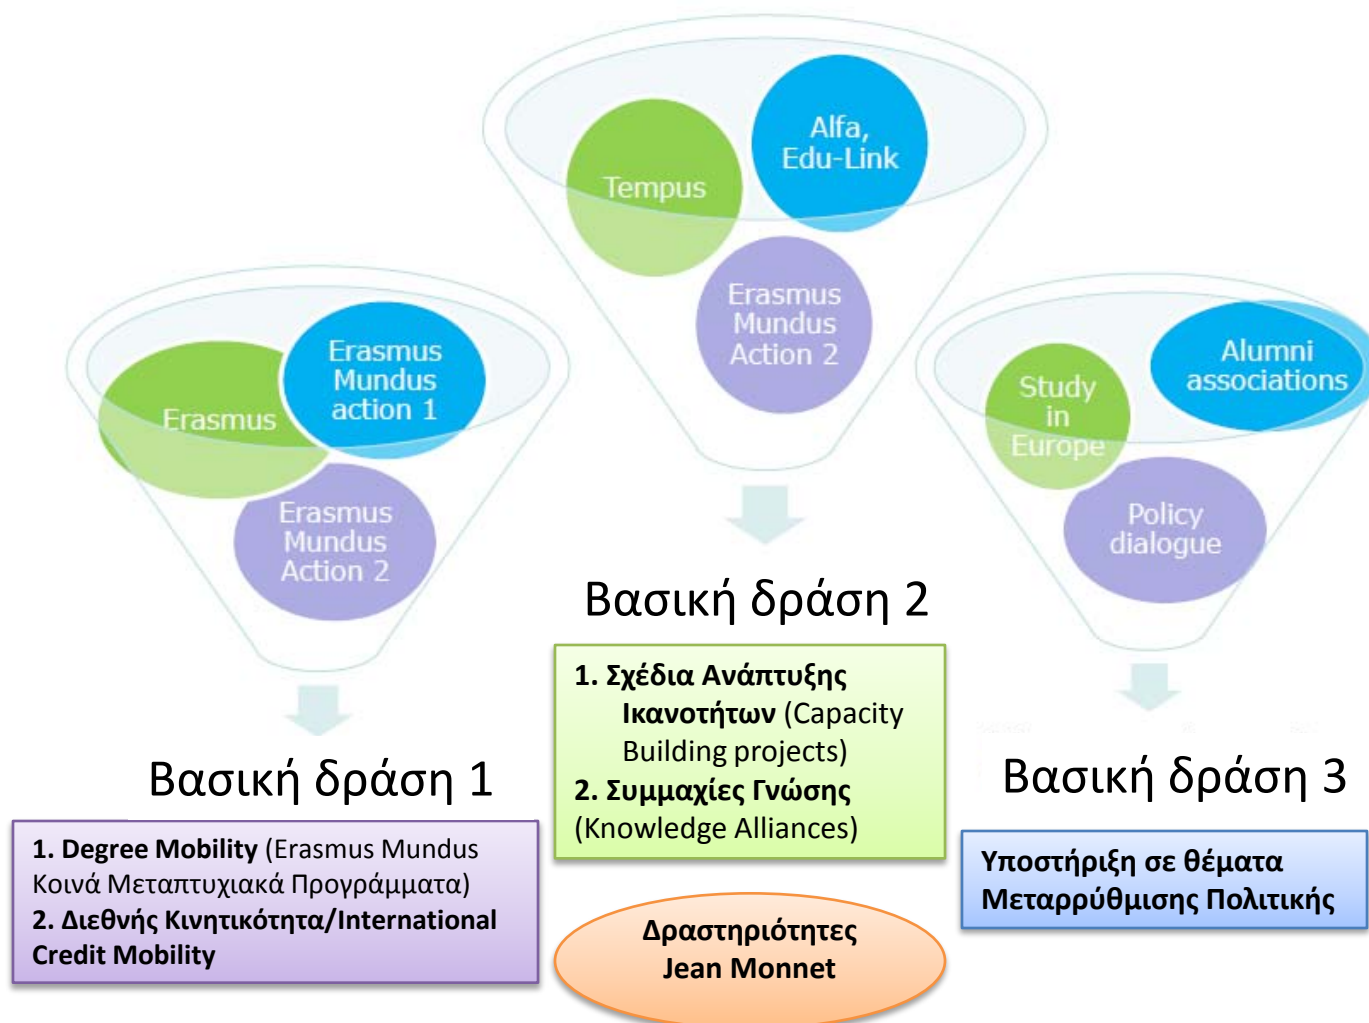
Tempus

Alfa, Edu-Link

Erasmus Mundus Action 2

Erasmus

Erasmus Mundus action 1

Erasmus Mundus Action 2

Study in Europe

Alumni associations

Policy dialogue

Βασική δράση 2

1. Σχέδια Ανάπτυξης Ικανοτήτων (Capacity Building projects)
2. Συμμαχίες Γνώσης (Knowledge Alliances)

Βασική δράση 1

1. Degree Mobility (Erasmus Mundus Κοινά Μεταπτυχιακά Προγράμματα)
2. Διεθνής Κινητικότητα/International Credit Mobility

Βασική δράση 3

Υποστήριξη σε θέματα Μεταρρύθμισης Πολιτικής

Δραστηριότητες Jean Monnet